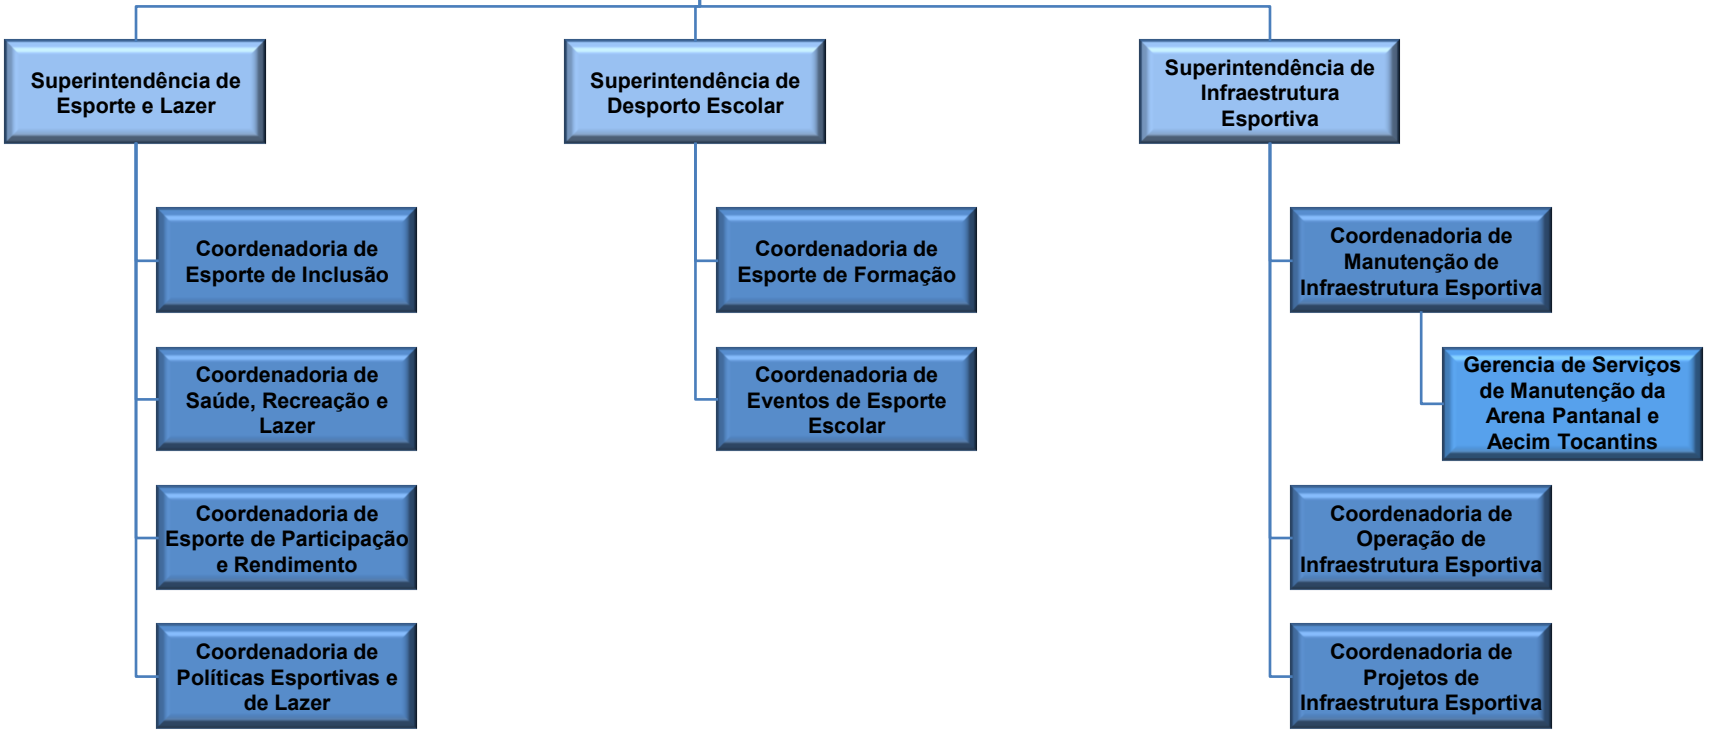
Superintendência de Esporte e Lazer

Coordenadoria de Esporte de Inclusão

Coordenadoria de Saúde, Recreação e Lazer

Coordenadoria de Esporte de Participação e Rendimento

Coordenadoria de Políticas Esportivas e de Lazer

Superintendência de Desporto Escolar

Coordenadoria de Esporte de Formação

Coordenadoria de Eventos de Esporte Escolar

Superintendência de Infraestrutura Esportiva

Coordenadoria de Manutenção de Infraestrutura Esportiva

Gerencia de Serviços de Manutenção da Arena Pantanal e Aecim Tocantins

Coordenadoria de Operação de Infraestrutura Esportiva

Coordenadoria de Projetos de Infraestrutura Esportiva